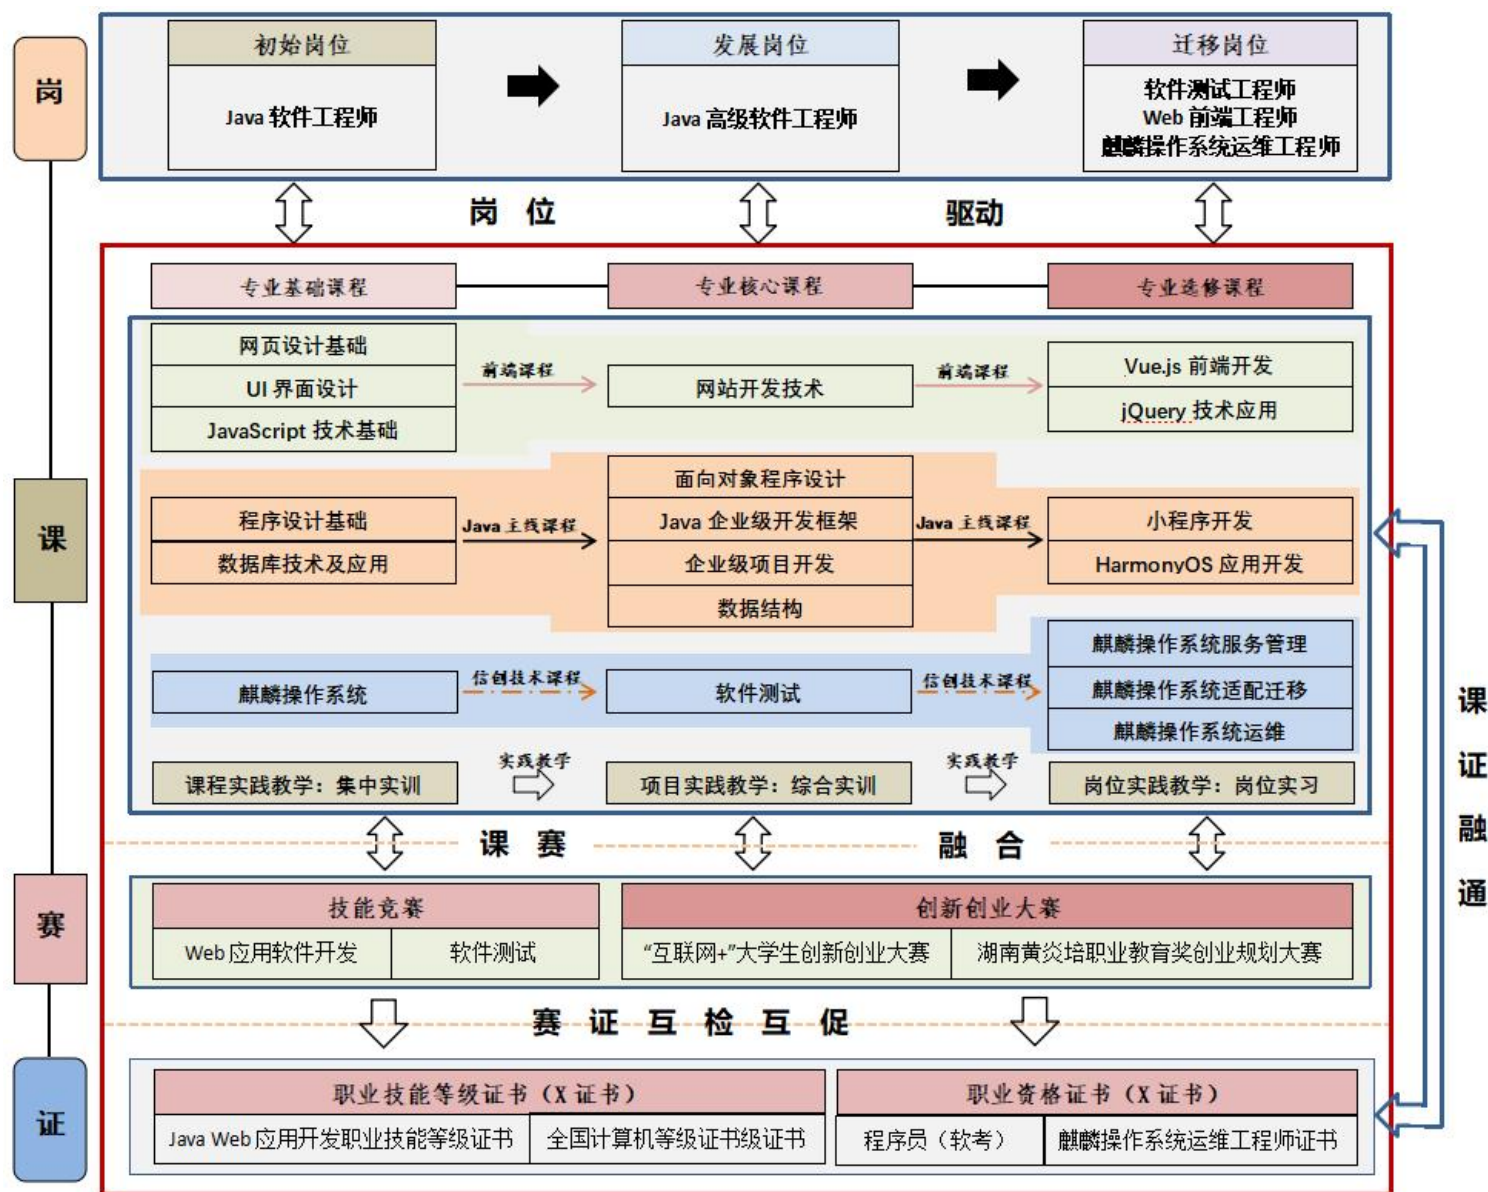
岗

初始岗位

Java 软件工程师

发展岗位

Java 高级软件工程师

迁移岗位

软件测试工程师
Web 前端工程师
麒麟操作系统运维工程师

岗 位 驱动

专业基础课程

专业核心课程

专业选修课程

网页设计基础
UI 界面设计
JavaScript 技术基础

前端课程

网站开发技术

前端课程

Vue.js 前端开发
jQuery 技术应用

课

程序设计基础
数据库技术及应用

Java 主线课程

面向对象程序设计
Java 企业级开发框架
企业级项目开发
数据结构

Java 主线课程

小程序开发
HarmonyOS 应用开发

麒麟操作系统

信创技术课程

软件测试

信创技术课程

麒麟操作系统服务管理
麒麟操作系统适配迁移
麒麟操作系统运维

课程实践教学：集中实训

实践教学

项目实践教学：综合实训

实践教学

岗位实践教学：岗位实习

课 证 融 通

课 赛 融 合

赛

技能竞赛

| Web应用软件开发 | 软件测试 |
|---|---|

创新创业大赛

| “互联网+”大学生创新创业大赛 | 湖南黄炎培职业教育奖创业规划大赛 |
|---|---|

赛 证 互 检 互 促

证

职业技能等级证书（X 证书）

| Java Web 应用开发职业技能等级证书 | 全国计算机等级证书级证书 |
|---|---|

职业资格证书（X 证书）

| 程序员（软考） | 麒麟操作系统运维工程师证书 |
|---|---|